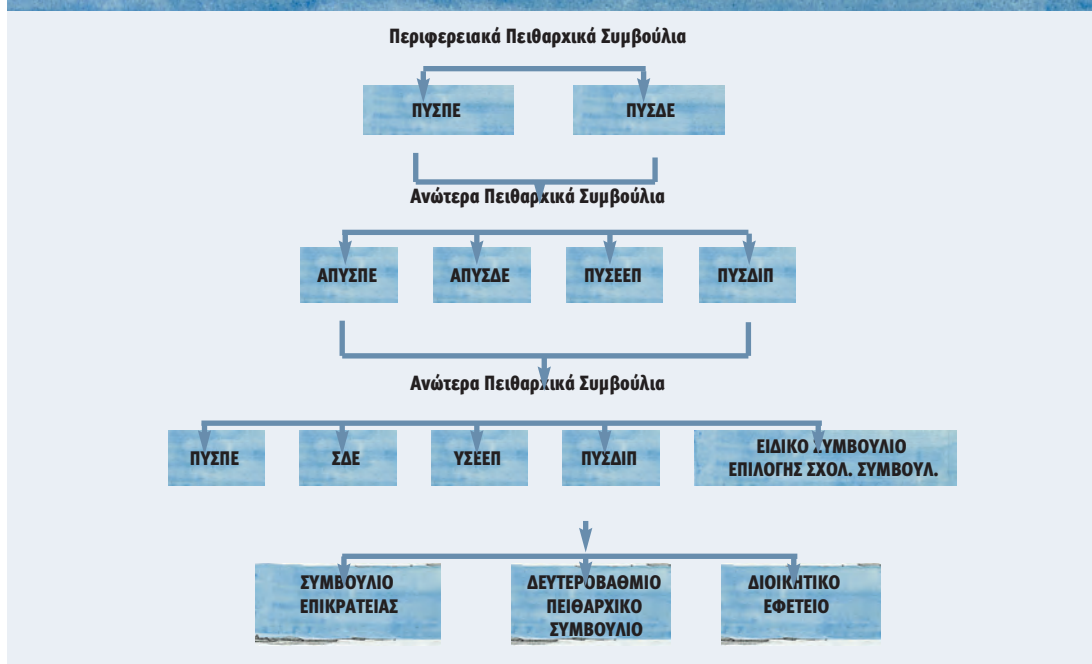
Περιφερειακά Πειθαρχικά Συμβούλια

ΠΥΣΠΕ

ΠΥΣΔΕ

Ανώτερα Πειθαρχικά Συμβούλια

ΑΠΥΣΠΕ

ΑΠΥΣΔΕ

ΠΥΣΕΕΠ

ΠΥΣΔΙΠ

Ανώτερα Πειθαρχικά Συμβούλια

ΠΥΣΠΕ

ΣΔΕ

ΥΣΕΕΠ

ΠΥΣΔΙΠ

ΕΙΔΙΚΟ ΣΥΜΒΟΥΛΙΟ ΕΠΙΛΟΓΗΣ ΣΧΟΛ. ΣΥΜΒΟΥΛ.

ΣΥΜΒΟΥΛΙΟ ΕΠΙΚΡΑΤΕΙΑΣ

ΔΕΥΤΕΡΟΒΑΘΜΙΟ ΠΕΙΘΑΡΧΙΚΟ ΣΥΜΒΟΥΛΙΟ

ΔΙΟΙΚΗΤΙΚΟ ΕΦΕΤΕΙΟ